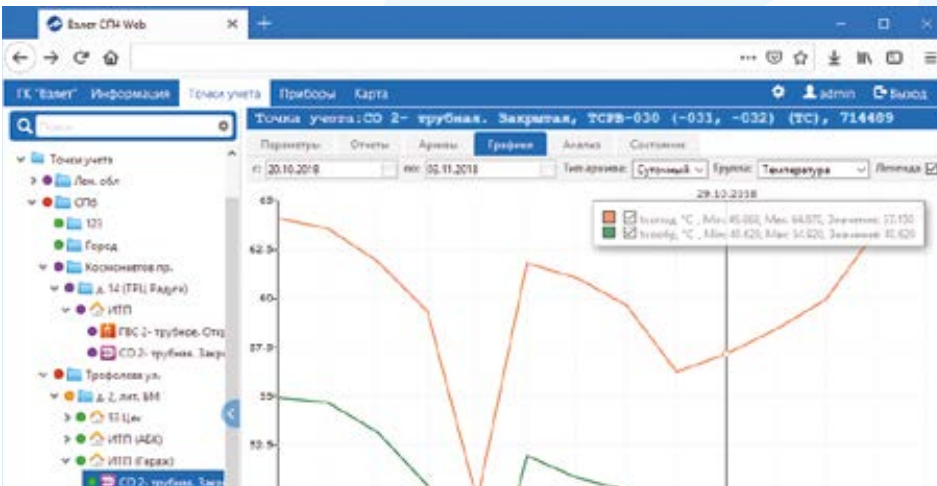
Взлет СП4 Web

ГК "Взлет" Информация Точки учета Приборы Карта

admin Выход

Поиск

Точка учета:СО 2- трубная. Закрытая, ТСРВ-030 (-031, -032) (ТС), 714409

Параметры Отчеты Архивы Графики Анализ Состояние

с: 20.10.2018 по: 02.11.2018 Тип архива: Суточный Группа: Температура Легенда

Точки учета
Лен. обл
СПб
121
Город
Космонавтов пр.
д. 14 (ТРЦ Радуга)
ИТП
ГВС 2- трубная. Откр
СО 2- трубная. Закр
Трефолева ул.
д. 2, лит. БМ
13 Цех
ИТП (АБК)
ИТП (Гараж)
СО 2- трубная. Закр

29.10.2018

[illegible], °C , Мин: 45.000, Макс: 64.870, Значение: 57.150
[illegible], °C , Мин: 40.420, Макс: 54.820, Значение: 40.620

65-
62.5-
60-
57.5-
55-
52.5-